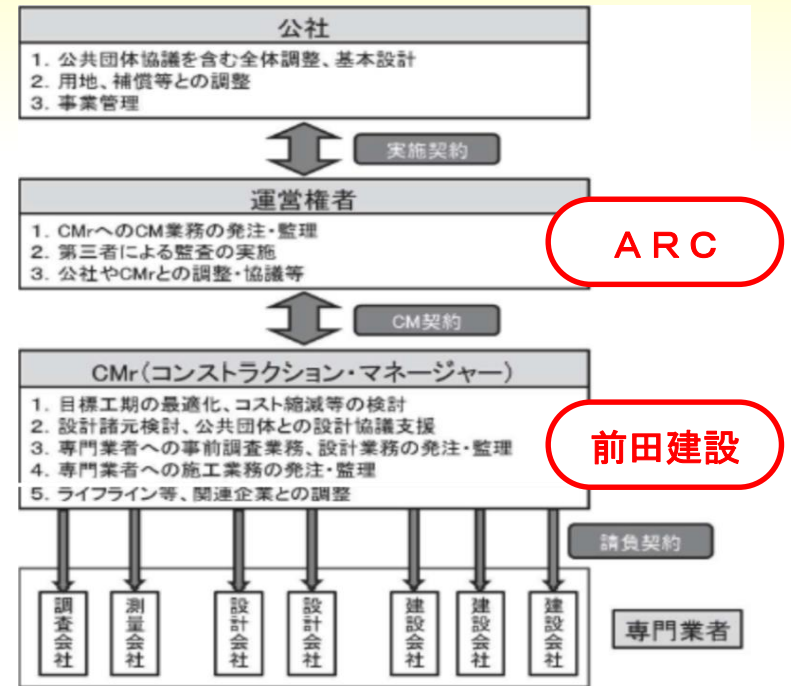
公社

1. 公共団体協議を含む全体調整、基本設計
2. 用地、補償等との調整
3. 事業管理

実施契約

運営権者

1. CMrへのCM業務の発注・監理
2. 第三者による監査の実施
3. 公社やCMrとの調整・協議等

ARC

CM契約

CMr(コンストラクション・マネージャー)

1. 目標工期の最適化、コスト縮減等の検討
2. 設計諸元検討、公共団体との設計協議支援
3. 専門業者への事前調査業務、設計業務の発注・監理
4. 専門業者への施工業務の発注・監理
5. ライフライン等、関連企業との調整

前田建設

請負契約

調査会社

測量会社

設計会社

設計会社

建設会社

建設会社

建設会社

専門業者